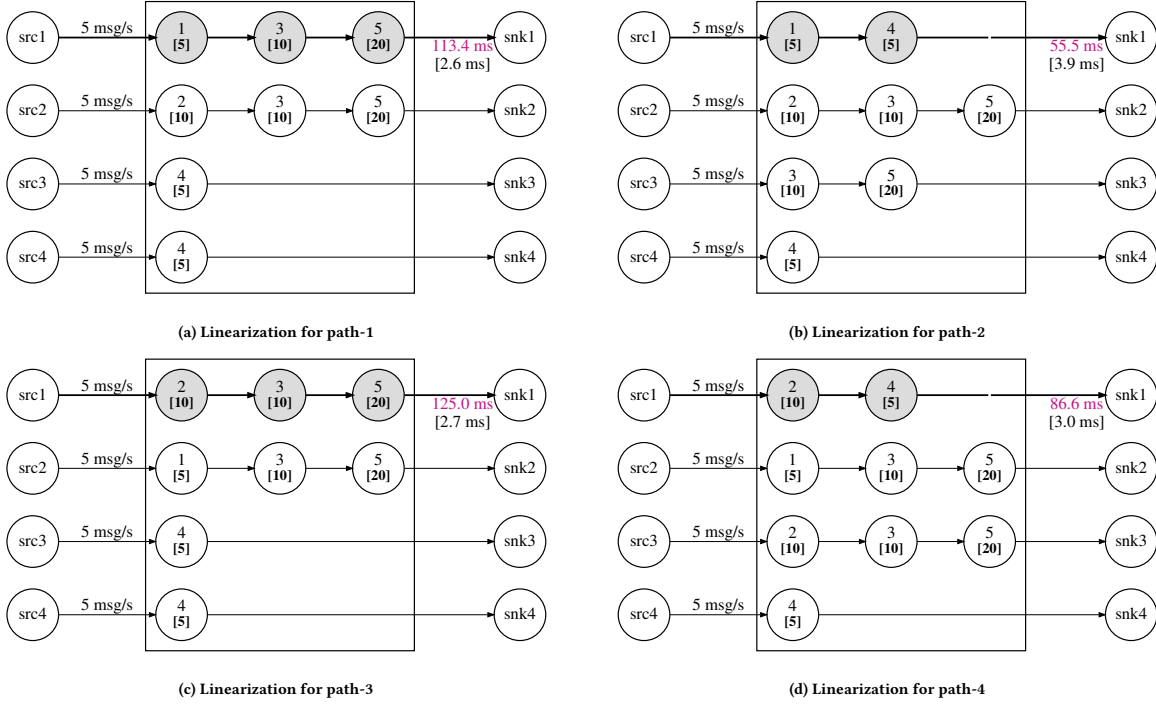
src1 5 msg/s 1 [5] 3 [10] 5 [20] 113.4 ms [2.6 ms] snk1
src2 5 msg/s 2 [10] 3 [10] 5 [20] snk2
src3 5 msg/s 4 [5] snk3
src4 5 msg/s 4 [5] snk4

(a) Linearization for path-1

src1 5 msg/s 1 [5] 4 [5] 55.5 ms [3.9 ms] snk1
src2 5 msg/s 2 [10] 3 [10] 5 [20] snk2
src3 5 msg/s 3 [10] 5 [20] snk3
src4 5 msg/s 4 [5] snk4

(b) Linearization for path-2

src1 5 msg/s 2 [10] 3 [10] 5 [20] 125.0 ms [2.7 ms] snk1
src2 5 msg/s 1 [5] 3 [10] 5 [20] snk2
src3 5 msg/s 4 [5] snk3
src4 5 msg/s 4 [5] snk4

(c) Linearization for path-3

src1 5 msg/s 2 [10] 4 [5] 86.6 ms [3.0 ms] snk1
src2 5 msg/s 1 [5] 3 [10] 5 [20] snk2
src3 5 msg/s 2 [10] 3 [10] 5 [20] snk3
src4 5 msg/s 4 [5] snk4

(d) Linearization for path-4